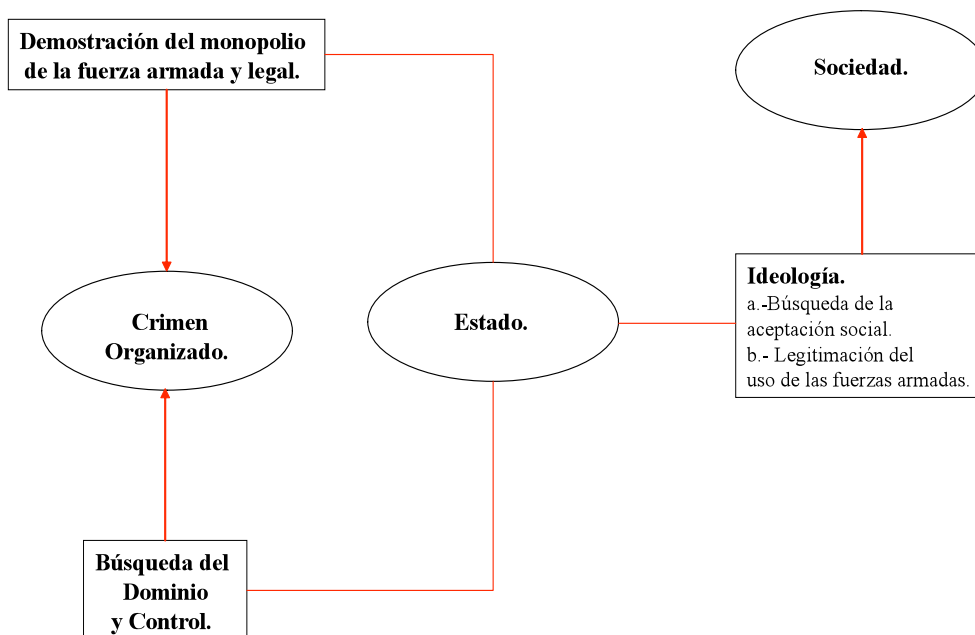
Demostración del monopolio de la fuerza armada y legal.

Sociedad.

Crimen Organizado.

Estado.

Ideología.
a.-Búsqueda de la aceptación social.
b.- Legitimación del uso de las fuerzas armadas.

Búsqueda del Dominio y Control.